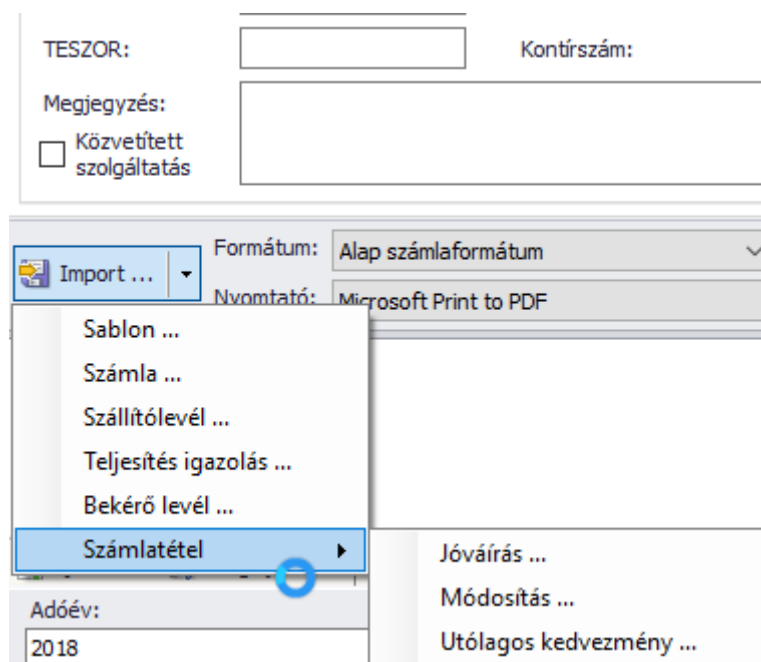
TESZOR:

Kontírszám:

Megjegyzés:

Közvetített szolgáltatás

Import ...

Formátum: Alap számlaformátum

Nyomtató: Microsoft Print to PDF

Sablon ...

Számla ...

Szállítólevél ...

Teljesítés igazolás ...

Bekérő levél ...

Számlatétel

Jóváírás ...

Módosítás ...

Utólagos kedvezmény ...

Adóév:

2018